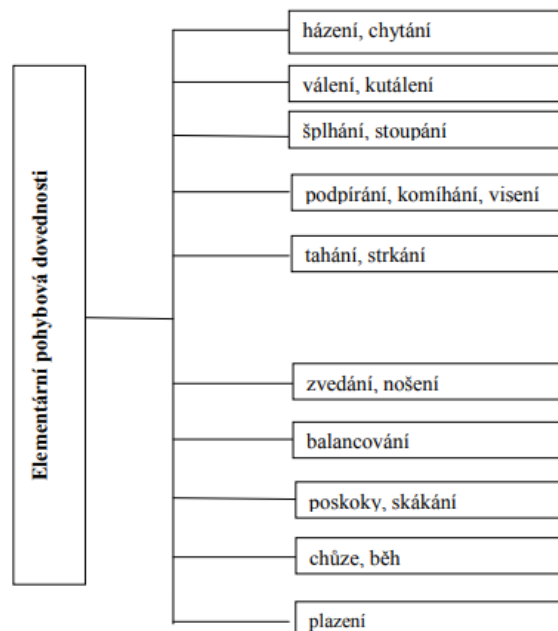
Elementární pohybová dovednosti

házení, chytání

válení, kutálení

šplhání, stoupání

podpírání, komíhání, visení

tahání, strkání

zvedání, nošení

balancování

poskoky, skákání

chůze, běh

plazení